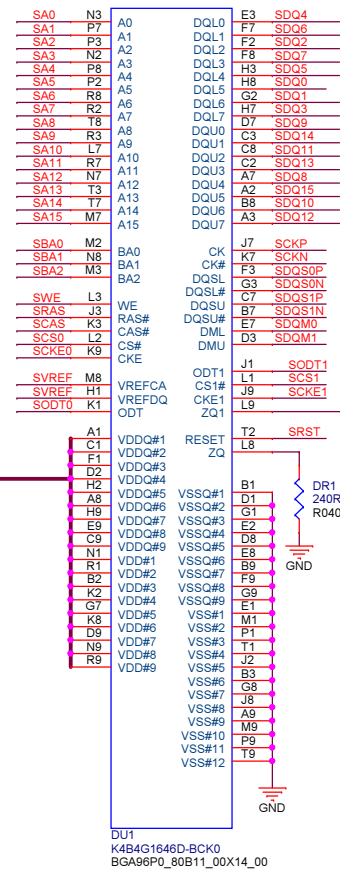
SA0 N3 A0
SA1 P7 A1
SA2 P3 A2
SA3 N2 A3
SA4 P8 A4
SA5 P2 A5
SA6 R8 A6
SA7 R2 A7
SA8 T8 A8
SA9 R3 A9
SA10 L7 A10
SA11 R7 A11
SA12 N7 A12
SA13 T3 A13
SA14 T7 A14
SA15 M7 A15

DQL0 E3 SDQ4
DQL1 F7 SDQ6
DQL2 F2 SDQ2
DQL3 F8 SDQ7
DQL4 H3 SDQ5
DQL5 H8 SDQ0
DQL6 G2 SDQ1
DQL7 H7 SDQ3
DQU0 D7 SDQ9
DQU1 C3 SDQ14
DQU2 C8 SDQ11
DQU3 C2 SDQ13
DQU4 A7 SDQ8
DQU5 A2 SDQ15
DQU6 B8 SDQ10
DQU7 A3 SDQ12

SBA0 M2 BA0
SBA1 N8 BA1
SBA2 M3 BA2

CK J7 SCKP
CK# K7 SCKN
DQSL F3 SDQS0P
DQSL# G3 SDQS0N
DQSU C7 SDQS1P
DQSU# B7 SDQS1N
DML E7 SDQM0
DMU D3 SDQM1

SWE L3 WE
SRAS J3 RAS#
SCAS K3 CAS#
SCS0 L2 CS#
SCKE0 K9 CKE

ODT1 J1 SODT1
CS1# L1 SCS1
CKE1 J9 SCKE1
ZQ1 L9

SVREF M8 VREFCA
SVREF H1 VREFDQ
SODT0 K1 ODT

RESET T2 SRST
ZQ L8

DR1
240R
R040

GND

A1 VDDQ#1
C1 VDDQ#2
F1 VDDQ#3
D2 VDDQ#4
H2 VDDQ#5
A8 VDDQ#6
H9 VDDQ#7
E9 VDDQ#8
C9 VDDQ#9
N1 VDD#1
R1 VDD#2
B2 VDD#3
K2 VDD#4
G7 VDD#5
K8 VDD#6
D9 VDD#7
N9 VDD#8
R9 VDD#9

VSSQ#1 B1
VSSQ#2 D1
VSSQ#3 G1
VSSQ#4 E2
VSSQ#5 D8
VSSQ#6 E8
VSSQ#7 B9
VSSQ#8 F9
VSSQ#9 G9
VSS#1 E1
VSS#2 M1
VSS#3 P1
VSS#4 T1
VSS#5 J2
VSS#6 B3
VSS#7 G8
VSS#8 J8
VSS#9 A9
VSS#10 M9
VSS#11 P9
VSS#12 T9

GND

DU1
K4B4G1646D-BCK0
BGA96P0_80B11_00X14_00